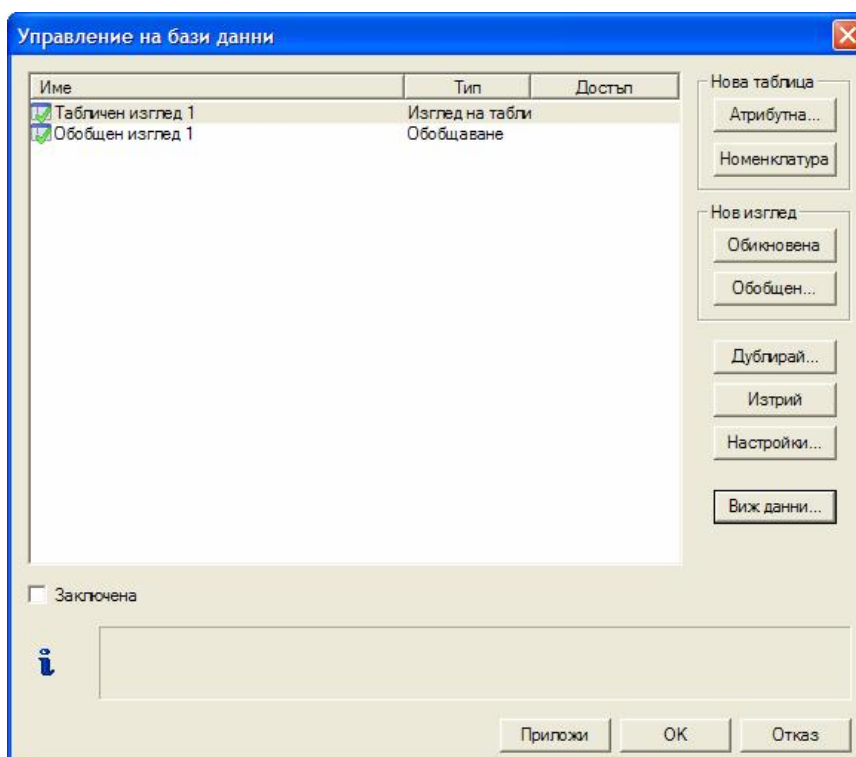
Управление на бази данни

| Име | Тип | Достъп |
|---|---|---|
| Табличен изглед 1 | Изглед на табли | |
| Обобщен изглед 1 | Обобщаване | |

Нова таблица
Атрибутна...
Номенклатура

Нов изглед
Обикновена
Обобщен...

Дублирай...
Изтрий
Настройки...
Виж данни...

Заключена

Приложи
OK
Отказ